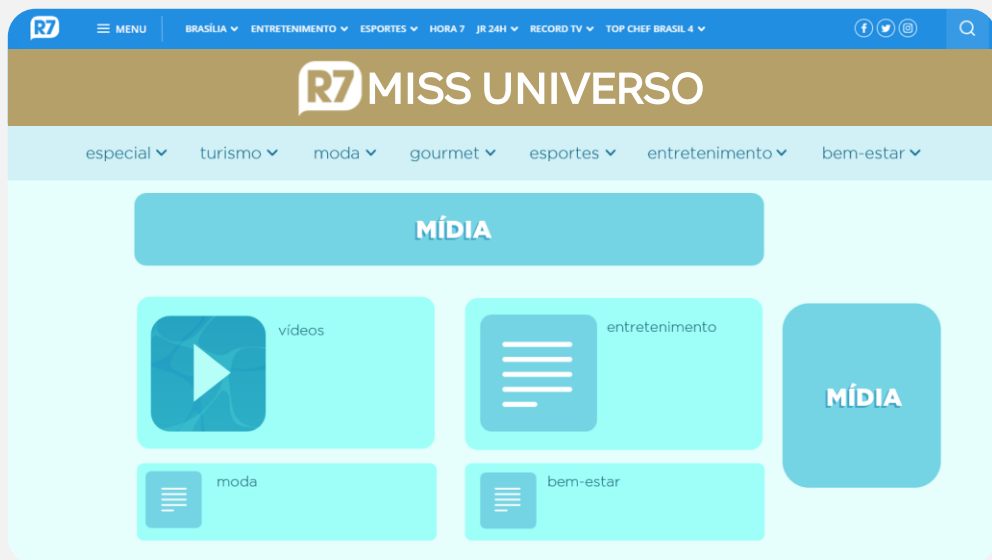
R7 MENU BRASÍLIA ENTRETENIMENTO ESPORTES HORA 7 JR 24H RECORD TV TOP CHEF BRASIL 4

R7 MISS UNIVERSO

especial turismo moda gourmet esportes entretenimento bem-estar

MÍDIA

vídeos

entretenimento

MÍDIA

moda

bem-estar